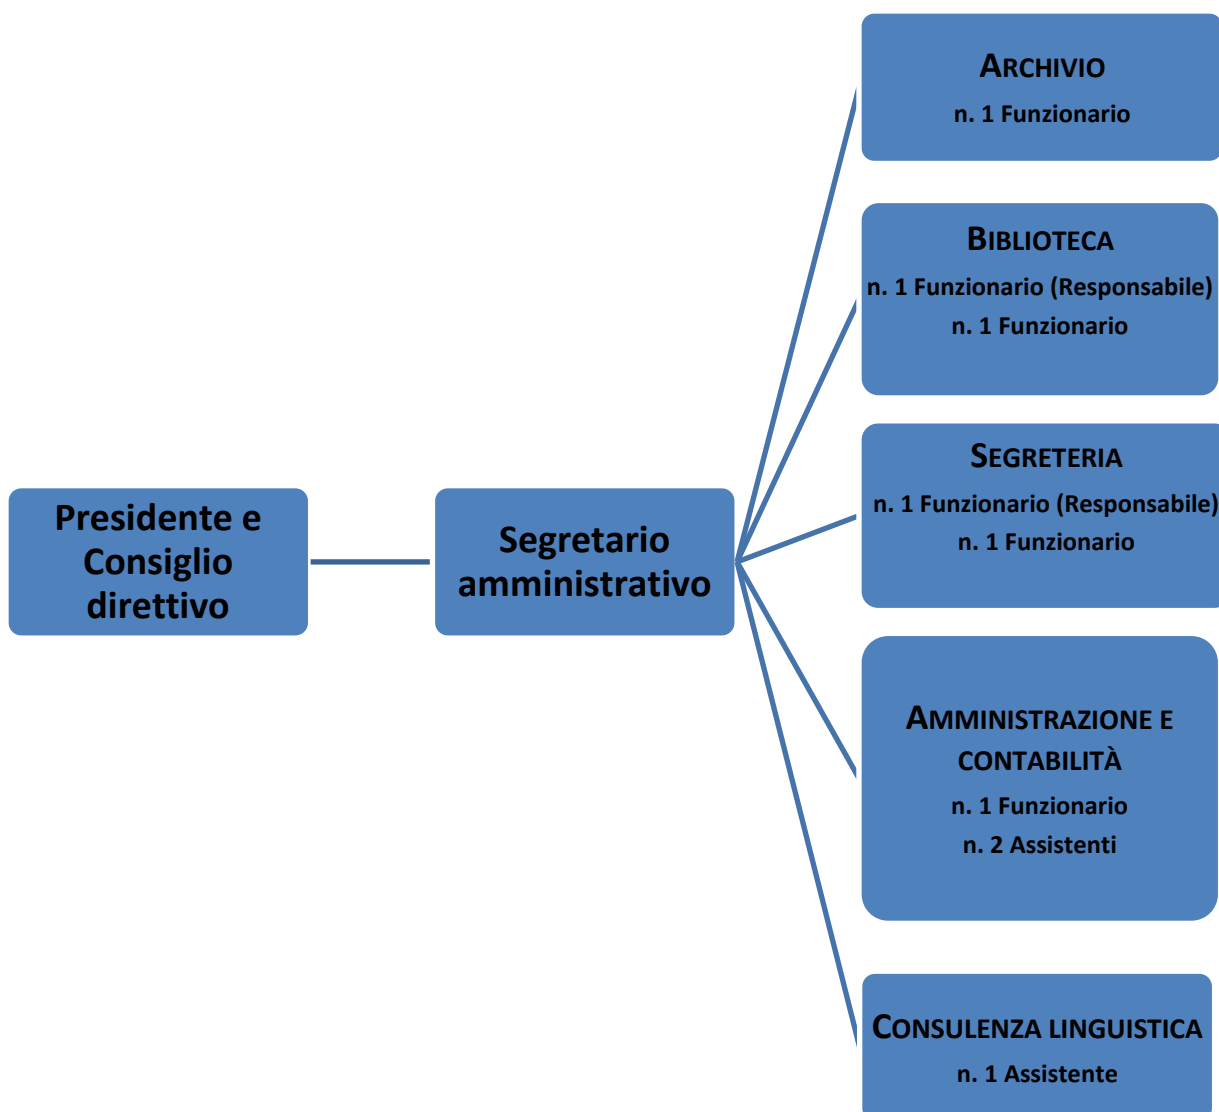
Presidente e Consiglio direttivo

Segretario amministrativo

ARCHIVIO
n. 1 Funzionario

BIBLIOTECA
n. 1 Funzionario (Responsabile)
n. 1 Funzionario

SEGRETERIA
n. 1 Funzionario (Responsabile)
n. 1 Funzionario

AMMINISTRAZIONE E CONTABILITÀ
n. 1 Funzionario
n. 2 Assistenti

CONSULENZA LINGUISTICA
n. 1 Assistente